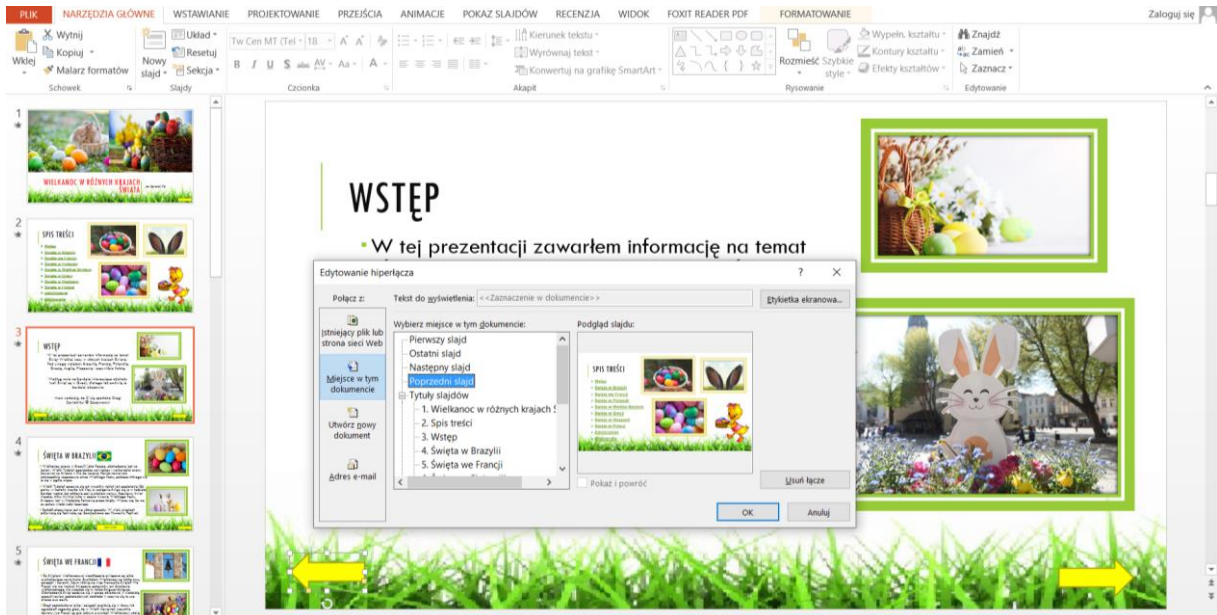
PLIK NARZĘDZIA GŁÓWNE WSTAWIANIE PROJEKTOWANIE PRZEJŚCIA ANIMACJE POKAZ SLAJDÓW RECENZJA WIDOK FOXIT READER PDF FORMATOWANIE Zaloguj się

Wklej Wytnij Kopiuj Malarz formatów Schowek
Nowy slajd Układ Resetuj Sekcja Slajdy
Tw Cen MT (Tel 18 Czcionka
Kierunek tekstu Wyrównaj tekst Konwertuj na grafikę SmartArt Akapit
Rozmieść Szybkie style Wypełn. kształtu Kontury kształtu Efekty kształtów Rysowanie
Znajdź Zamień Zaznacz Edytowanie

1
WIELKANOC W RÓŻNYCH KRAJACH ŚWIATA
2
SPIS TREŚCI
3
WSTĘP
4
ŚWIĘTA W BRAZYLII
5
ŚWIĘTA WE FRANCJI

WSTĘP

W tej prezentacji zawarłem informację na temat

Edytowanie hiperłącza ? ×
Połącz z: Tekst do wyświetlenia: <<Zaznaczenie w dokumencie>> Etykietka ekranowa...
Istniejący plik lub strona sieci Web
Miejsce w tym dokumencie
Utwórz nowy dokument
Adres e-mail
Wybierz miejsce w tym dokumencie:
Pierwszy slajd
Ostatni slajd
Następny slajd
Poprzedni slajd
Tytuły slajdów
1. Wielkanoc w różnych krajach Ś
2. Spis treści
3. Wstęp
4. Święta w Brazylii
5. Święta we Francji
Podgląd slajdu:
SPIS TREŚCI
Pokaż i powróć
Usuń łącze
OK Anuluj